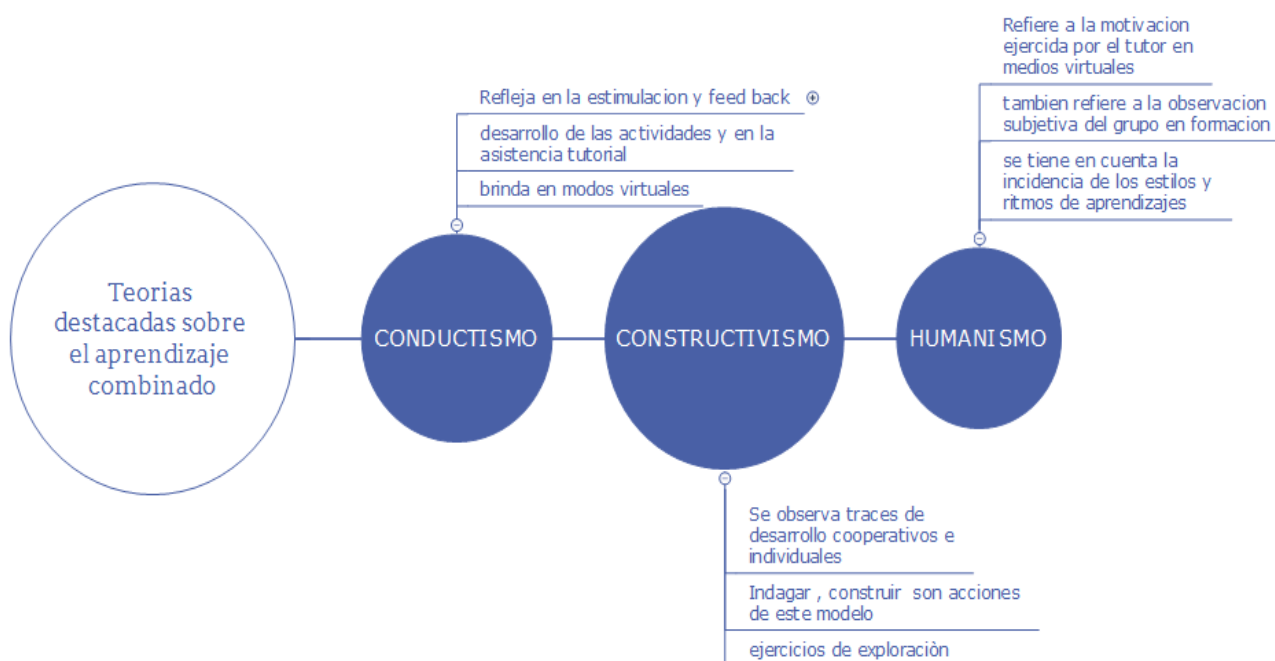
Teorias destacadas sobre el aprendizaje combinado

CONDUCTISMO

Refleja en la estimulacion y feed back

desarrollo de las actividades y en la asistencia tutorial

brinda en modos virtuales

CONSTRUCTIVISMO

Se observa traces de desarrollo cooperativos e individuales

Indagar , construir son acciones de este modelo

ejercicios de exploraciòn

HUMANISMO

Refiere a la motivacion ejercida por el tutor en medios virtuales

tambien refiere a la observacion subjetiva del grupo en formacion

se tiene en cuenta la incidencia de los estilos y ritmos de aprendizajes